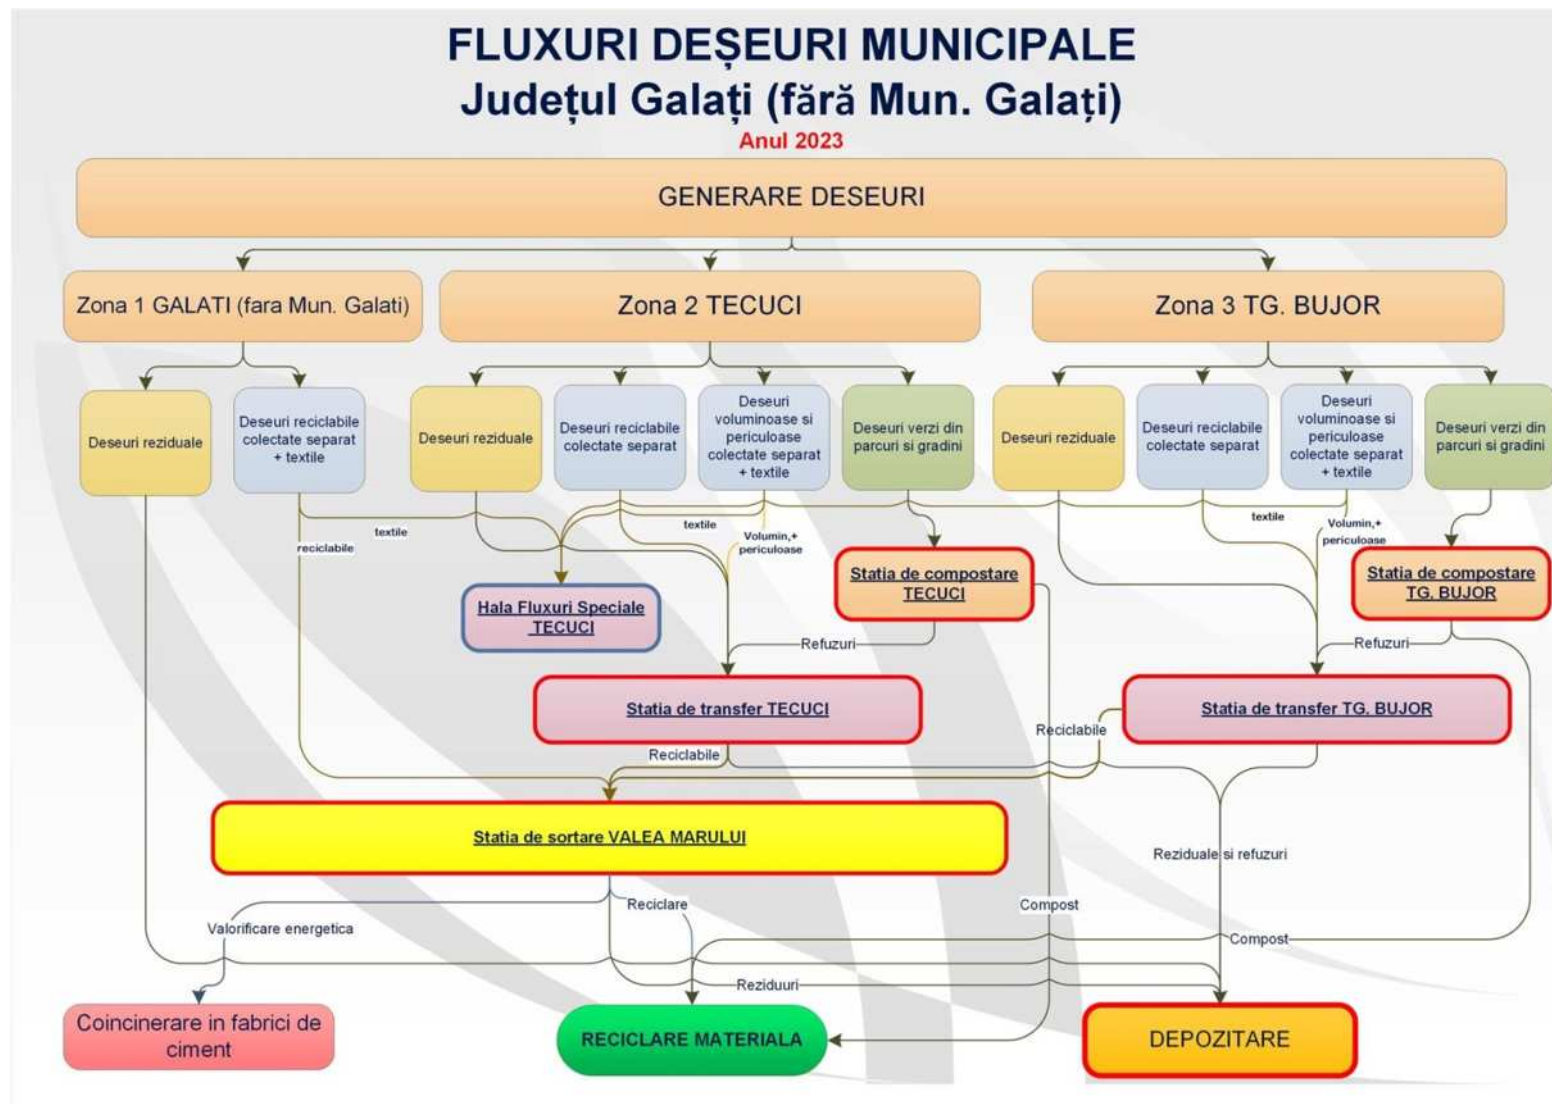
FLUXURI DEȘEURI MUNICIPALE
Județul Galați (fără Mun. Galați)
Anul 2023

GENERARE DESEURI

Zona 1 GALATI (fara Mun. Galati)

Zona 2 TECUCI

Zona 3 TG. BUJOR

Deseuri reziduale

Deseuri reciclabile colectate separat + textile

Deseuri reziduale

Deseuri reciclabile colectate separat

Deseuri voluminoase si periculoase colectate separat + textile

Deseuri verzi din parcuri si gradini

Deseuri reziduale

Deseuri reciclabile colectate separat

Deseuri voluminoase si periculoase colectate separat + textile

Deseuri verzi din parcuri si gradini

textile

reciclabile

textile

Volumin,+ periculoase

textile

Volumin,+ periculoase

Hala Fluxuri Speciale TECUCI

Statia de compostare TECUCI

Statia de compostare TG. BUJOR

Refuzuri

Refuzuri

Statia de transfer TECUCI

Statia de transfer TG. BUJOR

Reciclabile

Reciclabile

Statia de sortare VALEA MARULUI

Reziduale si refuzuri

Reciclare

Compost

Valorificare energetica

Compost

Reziduuri

Coincinerare in fabrici de ciment

RECICLARE MATERIALA

DEPOZITARE